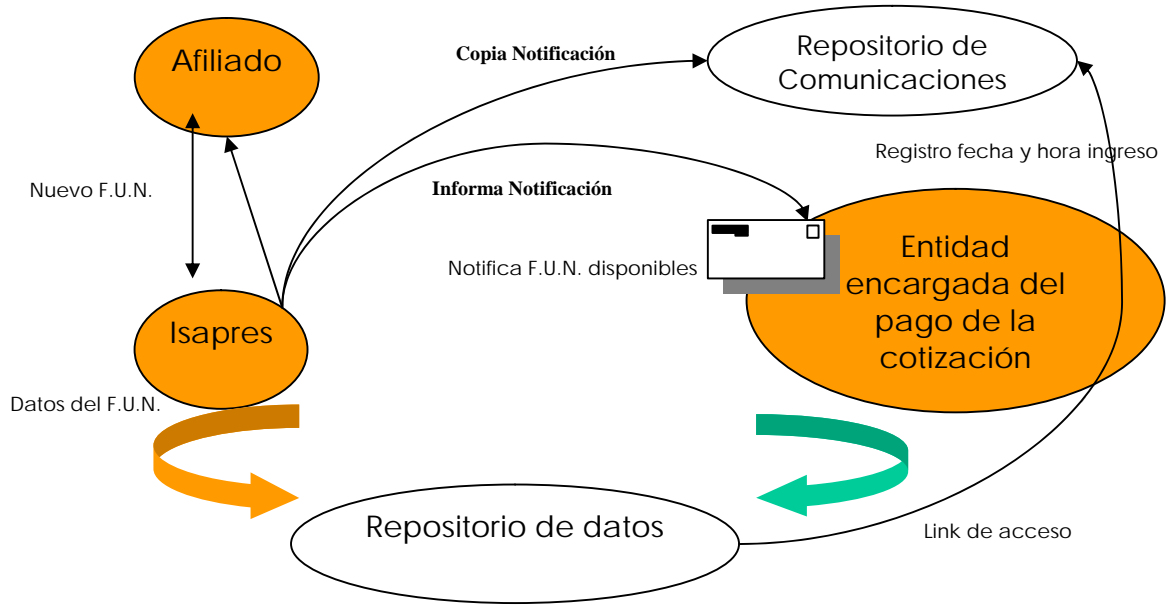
Afiliado

Copia Notificación

Repositorio de Comunicaciones

Registro fecha y hora ingreso

Nuevo F.U.N.

Informa Notificación

Notifica F.U.N. disponibles

Entidad encargada del pago de la cotización

Isapres

Datos del F.U.N.

Repositorio de datos

Link de acceso